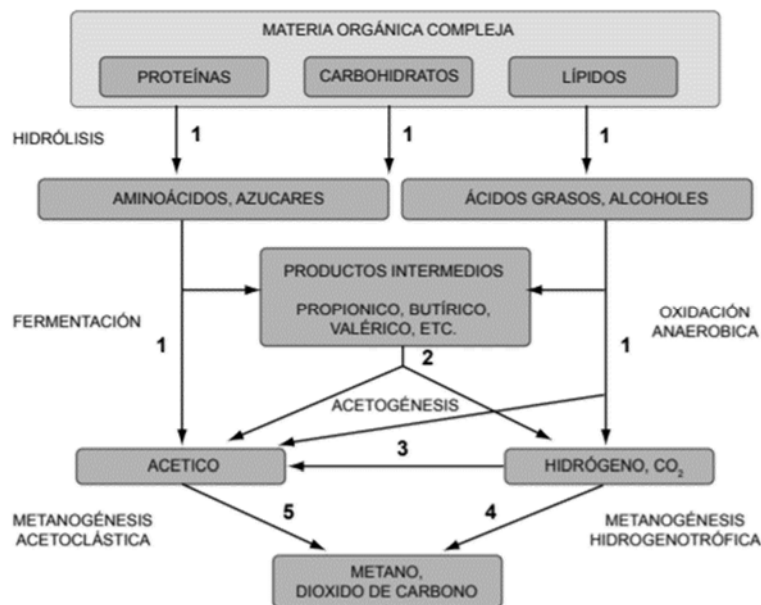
MATERIA ORGÁNICA COMPLEJA

PROTEÍNAS

CARBOHIDRATOS

LÍPIDOS

HIDRÓLISIS

1

1

1

AMINOÁCIDOS, AZUCARES

ÁCIDOS GRASOS, ALCOHOLES

PRODUCTOS INTERMEDIOS

PROPIONICO, BUTÍRICO, VALÉRICO, ETC.

FERMENTACIÓN

1

OXIDACIÓN ANAEROBICA

1

2

ACETOGÉNESIS

3

ACETICO

HIDRÓGENO, $CO_2$

METANOGÉNESIS ACETOCLÁSTICA

5

4

METANOGÉNESIS HIDROGENOTRÓFICA

METANO, DIOXIDO DE CARBONO